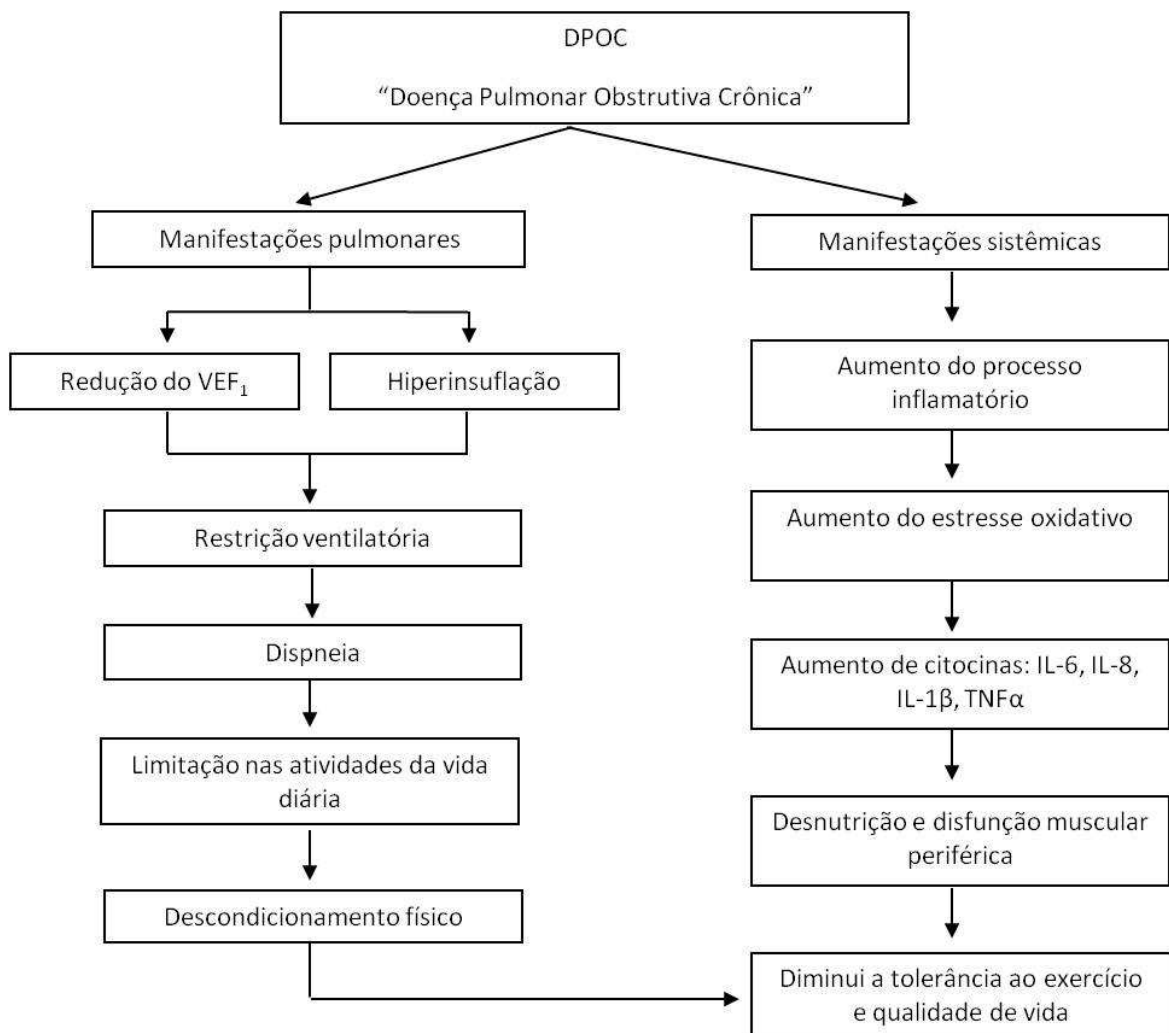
DPOC

“Doença Pulmonar Obstrutiva Crônica”

Manifestações pulmonares

Redução do VEF$_1$

Hiperinsuflação

Restrição ventilatória

Dispneia

Limitação nas atividades da vida diária

Descondicionamento físico

Manifestações sistêmicas

Aumento do processo inflamatório

Aumento do estresse oxidativo

Aumento de citocinas: IL-6, IL-8, IL-1$\beta$, TNF$\alpha$

Desnutrição e disfunção muscular periférica

Diminui a tolerância ao exercício e qualidade de vida